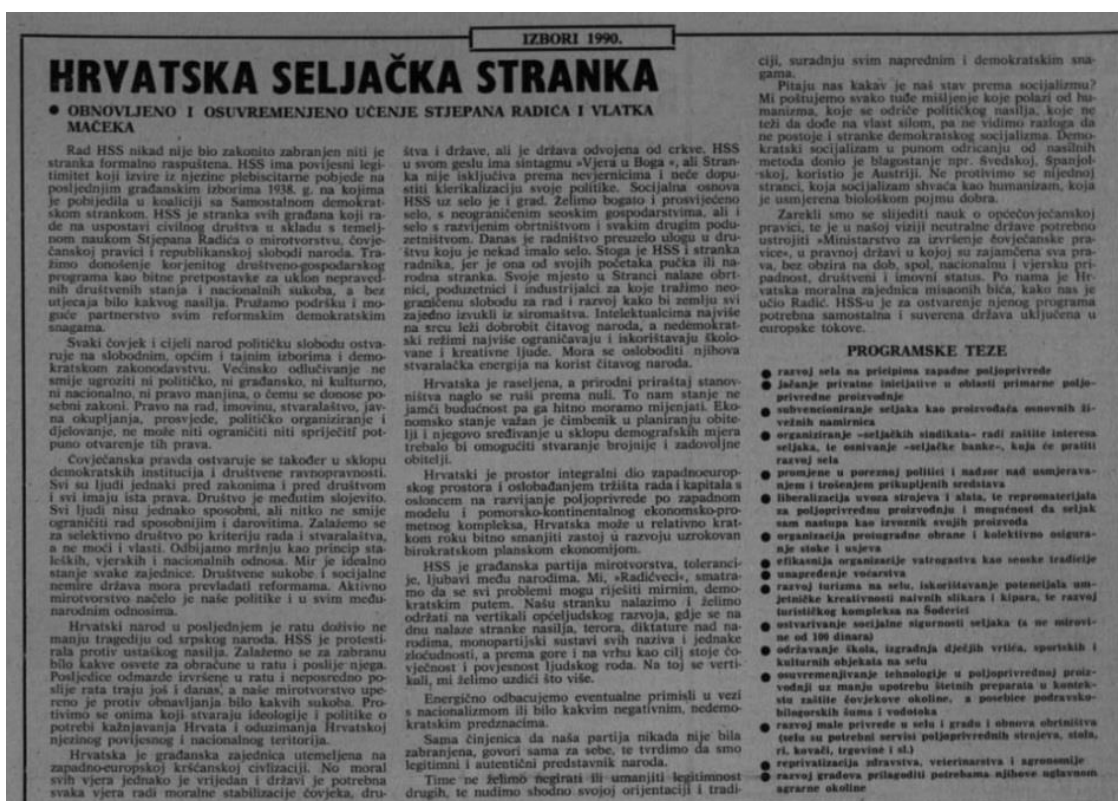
IZBORI 1990.

HRVATSKA SELJAČKA STRANKA

● OBNOVLJENO I OSUVREMENJENO UČENJE STJEPANA RADIĆA I VLATKA MAČEKA

Rad HSS nikad nije bio zakonito zabranjen niti je stranka formalno raspuštena. HSS ima povijesni legitimitet koji izvire iz njezine plebiscitarne pobjede na posljednjim građanskim izborima 1938. g. na kojima je pobijedila u koaliciji sa Samostalnom demokratskom strankom. HSS je stranka svih građana koji rade na uspostavi civilnog društva u skladu s temeljnom naukom Stjepana Radića o mirotvorstvu, čovječanskoj pravici i republikanskoj slobodi naroda. Tražimo donošenje korjenitog društveno-gospodarskog programa kao bitne pretpostavke za uklon nepravednih društvenih stanja i nacionalnih sukoba, a bez utjecaja bilo kakvog nasilja. Pružamo podršku i moguće partnerstvo svim reformskim demokratskim snagama.

Svaki čovjek i cijeli narod političku slobodu ostvaruje na slobodnim, općim i tajnim izborima i demokratskom zakonodavstvu. Većinsko odlučivanje ne smije ugroziti ni političko, ni građansko, ni kulturno, ni nacionalno, ni pravo manjina, o čemu se donose posebni zakoni. Pravo na rad, imovinu, stvaralaštvo, javna okupljanja, provjede, političko organiziranje i djelovanje, ne može niti ograničiti niti spriječiti potpuno otvaranje tih prava.

Čovječanska pravda ostvaruje se također u sklopu demokratskih institucija i društvene ravnopravnosti. Svi su ljudi jednaki pred zakonima i pred društvom i svi imaju ista prava. Društvo je međutim slojevito. Svi ljudi nisu jednako sposobni, ali nitko ne smije ograničiti rad sposobnijim i darovitima. Zalažemo se za selektivno društvo po kriteriju rada i stvaralaštva, a ne moći i vlasti. Odbijamo mržnju kao princip staleških, vjerskih i nacionalnih odnosa. Mir je idealno stanje svake zajednice. Društvene sukobe i socijalne nemire država mora prevladati reformama. Aktivno mirotvorstvo načelo je naše politike i u svim međunarodnim odnosima.

Hrvatski narod u posljednjem je ratu doživio ne manju tragediju od srpskog naroda. HSS je protestirala protiv ustaškog nasilja. Zalažemo se za zabranu bilo kakve osvete za obračune u ratu i poslije njega. Posljedice odmazde izvršene u ratu i neposredno poslije rata traju još i danas, a naše mirotvorstvo upereno je protiv obnavljanja bilo kakvih sukoba. Protivimo se onima koji stvaraju ideologije i politike o potrebi kažnjavanja Hrvata i oduzimanja Hrvatskoj njezinog povijesnog i nacionalnog teritorija.

Hrvatska je građanska zajednica utemeljena na zapadno-europskoj kršćanskoj civilizaciji. No moral svih vjera jednako je vrijedan i državi je potrebna svaka vjera radi moralne stabilizacije čovjeka, društva i države, ali je država odvojena od crkve. HSS u svom geslu ima sintagmu »Vjera u Boga«, ali Stranka nije isključiva prema nevjernicima i neće dopustiti klerikalizaciju svoje politike. Socijalna osnova HSS uz selo je i grad. Želimo bogato i prosvijećeno selo, s neograničenim seoskim gospodarstvima, ali i selo s razvijenim obrtništvom i svakim drugim poduzetništvom. Danas je radništvo preuzelo ulogu u društvu koju je nekad imalo selo. Stoga je HSS i stranka radnika, jer je ona od svojih početaka pučka ili narodna stranka. Svoje mjesto u Stranci nalaze obrtnici, poduzetnici i industrijalci za koje tražimo neograničenu slobodu za rad i razvoj kako bi zemlju svi zajedno izvukli iz siromaštva. Intelektualcima najviše na srcu leži dobrobit čitavog naroda, a nedemokratski režimi najviše ograničavaju i iskorištavaju školovane i kreativne ljude. Mora se osloboditi njihova stvaralačka energija na korist čitavog naroda.

Hrvatska je raseljena, a prirodni prirašta stanovništva naglo se ruši prema nuli. To nam stanje ne jamči budućnost pa ga hitno moramo mijenjati. Ekonomsko stanje važan je činbenik u planiranju obitelji i njegovo sređivanje u sklopu demografskih mjera trebalo bi omogućiti stvaranje brojnije i zadovoljne obitelji.

Hrvatski je prostor integralni dio zapadnoeuropskog prostora i oslobađanjem tržišta rada i kapitala s osloncem na razvijanje poljoprivrede po zapadnom modelu i pomorsko-kontinentalnog ekonomsko-prometnog kompleksa, Hrvatska može u relativno kratkom roku bitno smanjiti zastoj u razvoju uzrokovan birokratskom planskom ekonomijom.

HSS je građanska partija mirotvorstva, tolerancije, ljubavi među narodima. Mi, »Radićevci«, smatramo da se svi problemi mogu riješiti mirnim, demokratskim putem. Našu stranku nalazimo i želimo održati na vertikali općeljudskog razvoja, gdje se na dnu nalaze stranke nasilja, terora, diktature nad narodima, monopartijski sustavi svih naziva i jednake zloćudnosti, a prema gore i na vrhu kao cilj stoje čovječnost i povjesnost ljudskog roda. Na toj se vertikali, mi želimo uzdići što više.

Energično odbacujemo eventualne primisli u vezi s nacionalizmom ili bilo kakvim negativnim, nedemokratskim predznacima.

Sama činjenica da naša partija nikada nije bila zabranjena, govori sama za sebe, te tvrdimo da smo legitimni i autentični predstavnik naroda.

Time ne želimo negirati ili umanjiti legitimnost drugih, te nudimo shodno svojoj orijentaciji i tradiciji, suradnju svim naprednim i demokratskim snagama.

Pitaju nas kakav je naš stav prema socijalizmu? Mi poštujemo svako tuđe mišljenje koje polazi od humanizma, koje se odriče političkog nasilja, koje ne teži da dođe na vlast silom, pa ne vidimo razloga da ne postoje i stranke demokratskog socijalizma. Demokratski socijalizam u punom odricanju od nasilnih metoda donio je blagostanje npr. Švedskoj, Španjolskoj, koristio je Austriji. Ne protivimo se nijednoj stranci, koja socijalizam shvaća kao humanizam, koja je usmjerena biološkom pojmu dobra.

Zarekli smo se slijediti nauk o općečovječanskoj pravici, te je u našoj viziji neutralne države potrebno ustrojiti »Ministarstvo za izvršenje čovječanske pravice«, u pravnoj državi u kojoj su zajamčena sva prava, bez obzira na dob, spol, nacionalnu i vjersku pripadnost, društveni i imovni status. Po nama je Hrvatska moralna zajednica misaonih bića, kako nas je učio Radić. HSS-u je za ostvarenje njenog programa potrebna samostalna i suverena država uključena u europske tokove.

PROGRAMSKE TEZE

● razvoj sela na principima zapadne poljoprivrede
● jačanje privatne inicijative u oblasti primarne poljoprivredne proizvodnje
● subvencioniranje seljaka kao proizvođača osnovnih životnih namirnica
● organiziranje »seljačkih sindikata« radi zaštite interesa seljaka, te osnivanje »seljačke banke«, koja će pratiti razvoj sela
● promjene u poreznoj politici i nadzor nad usmjeravanjem i trošenjem prikupljenih sredstava
● liberalizacija uvoza strojeva i alata, te repromaterijala za poljoprivrednu proizvodnju i mogućnost da seljak sam nastupa kao izvoznik svojih proizvoda
● organizacija proizgradne obrane i kolektivno osiguranje stoke i usjeva
● efikasnija organizacije vatrogastva kao seoske tradicije
● unapređenje vocarstva
● razvoj turizma na selu, iskorištavanje potencijala umjetničke kreativnosti naivnih slikara i kipara, te razvoj turističkog kompleksa na Šoderici
● ostvarivanje socijalne sigurnosti seljaka (a ne mirovine od 100 dinara)
● održavanje škola, izgradnja dječjih vrtića, sportskih i kulturnih objekata na selu
● osuvremenjivanje tehnologije u poljoprivrednoj proizvodnji uz manju upotrebu štetnih preparata u kontekstu zaštite čovjekove okoline, a posebice podravskobilogorskih šuma i vodotoka
● razvoj male privrede u selu i gradu i obnova obrtništva (selu su potrebni servisi poljoprivrednih strojeva, stolari, kovači, trgovine i sl.)
● reprivatizacija zdravstva, veterinarstva i agronomije
● razvoj gradova prilagoditi potrebama njihove uglavnom agrarne okoline